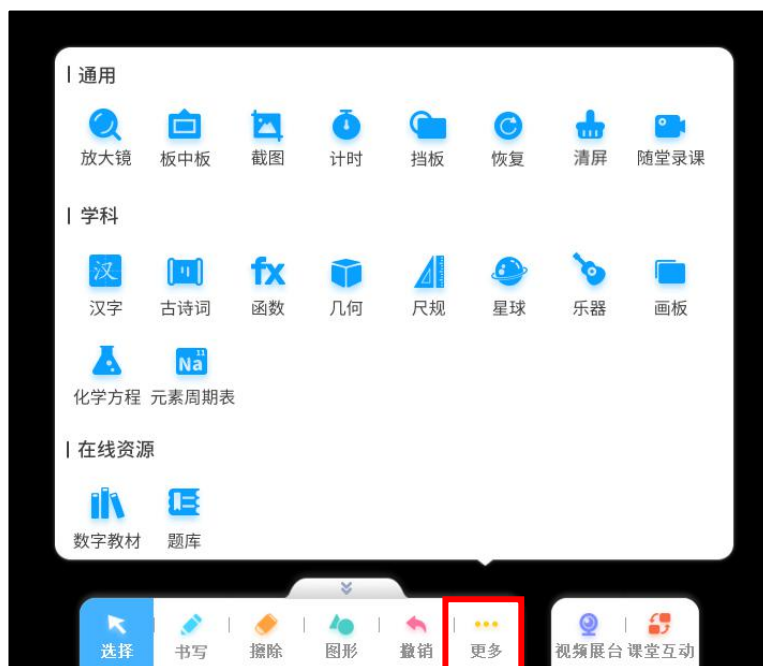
通用

放大镜 板中板 截图 计时 挡板 恢复 清屏 随堂录课

学科

汉 汉字 古诗词 fx 函数 几何 尺规 星球 乐器 画板

化学方程 Na 11 元素周期表

在线资源

数字教材 题库

选择 书写 擦除 图形 撤销 更多 视频展台 课堂互动